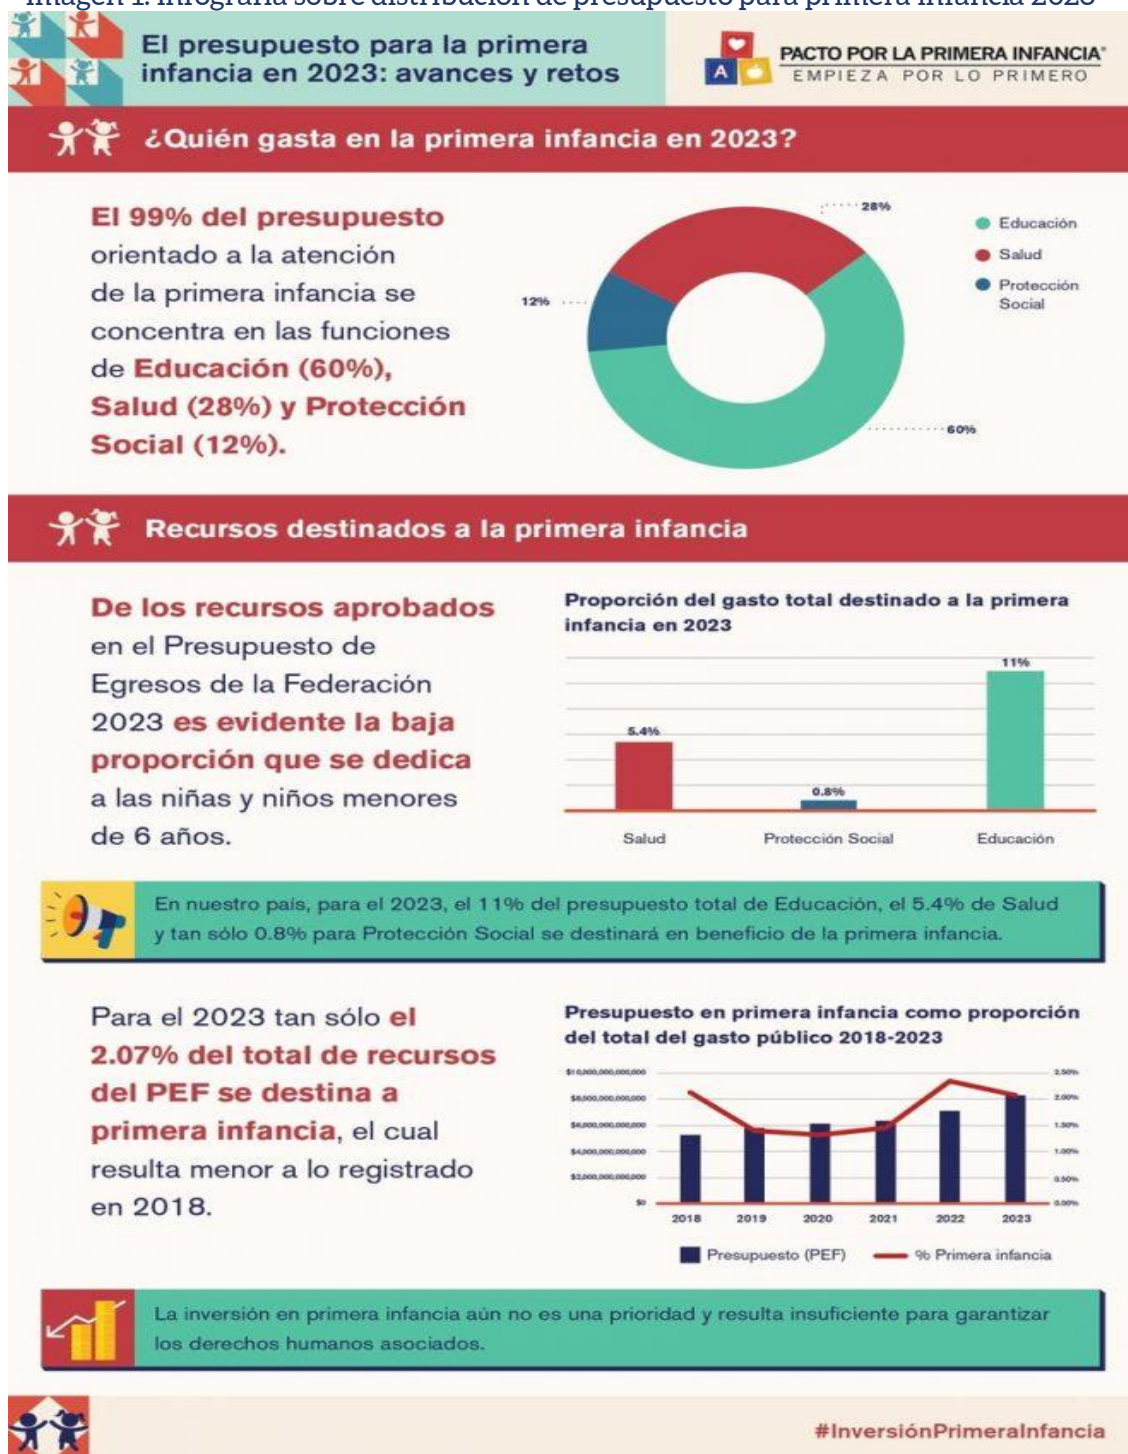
Imagen 1. Infografía sobre distribución de presupuesto para primera infancia 2023

El presupuesto para la primera infancia en 2023: avances y retos

PACTO POR LA PRIMERA INFANCIA
EMPIEZA POR LO PRIMERO

¿Quién gasta en la primera infancia en 2023?

El 99% del presupuesto orientado a la atención de la primera infancia se concentra en las funciones de Educación (60%), Salud (28%) y Protección Social (12%).

28%
12%
60%

Educación
Salud
Protección Social

Recursos destinados a la primera infancia

De los recursos aprobados en el Presupuesto de Egresos de la Federación 2023 es evidente la baja proporción que se dedica a las niñas y niños menores de 6 años.

Proporción del gasto total destinado a la primera infancia en 2023

| Salud | Protección Social | Educación |
|---|---|---|
| 5.4% | 0.8% | 11% |

En nuestro país, para el 2023, el 11% del presupuesto total de Educación, el 5.4% de Salud y tan sólo 0.8% para Protección Social se destinará en beneficio de la primera infancia.

Para el 2023 tan sólo el 2.07% del total de recursos del PEF se destina a primera infancia, el cual resulta menor a lo registrado en 2018.

Presupuesto en primera infancia como proporción del total del gasto público 2018-2023

$10,000,000,000,000
$8,000,000,000,000
$6,000,000,000,000
$4,000,000,000,000
$2,000,000,000,000
$0

2.50%
2.00%
1.50%
1.00%
0.50%
0.00%

2018 2019 2020 2021 2022 2023

Presupuesto (PEF) % Primera infancia

La inversión en primera infancia aún no es una prioridad y resulta insuficiente para garantizar los derechos humanos asociados.

#InversiónPrimeraInfancia